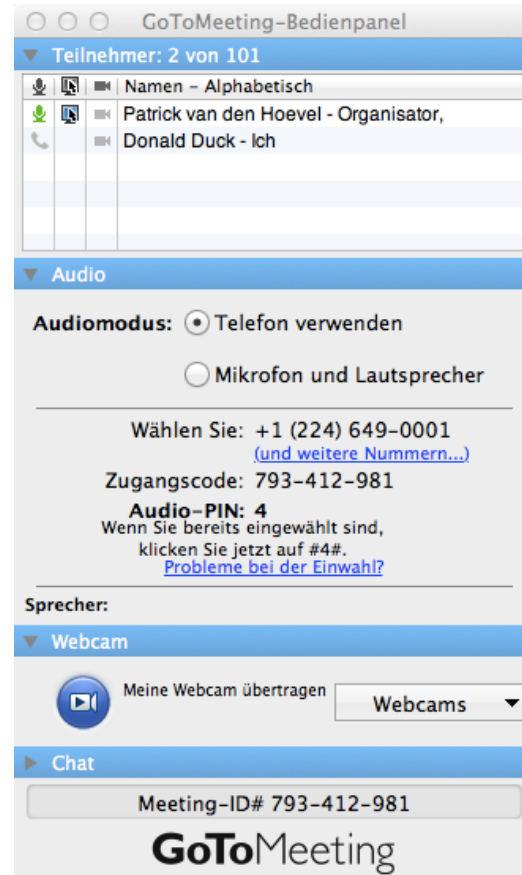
GoToMeeting-Bedienpanel

Teilnehmer: 2 von 101

| | | | Namen - Alphabetisch |
|---|---|---|---|
| | | | Patrick van den Hoevel - Organisator, |
| | | | Donald Duck - Ich |

Audio

Audiomodus: Telefon verwenden

Mikrofon und Lautsprecher

Wählen Sie: +1 (224) 649-0001
(und weitere Nummern...)

Zugangscode: 793-412-981

Audio-PIN: 4
Wenn Sie bereits eingewählt sind, klicken Sie jetzt auf #4#.
Probleme bei der Einwahl?

Sprecher:

Webcam

Meine Webcam übertragen

Webcams

Chat

Meeting-ID# 793-412-981

GoToMeeting